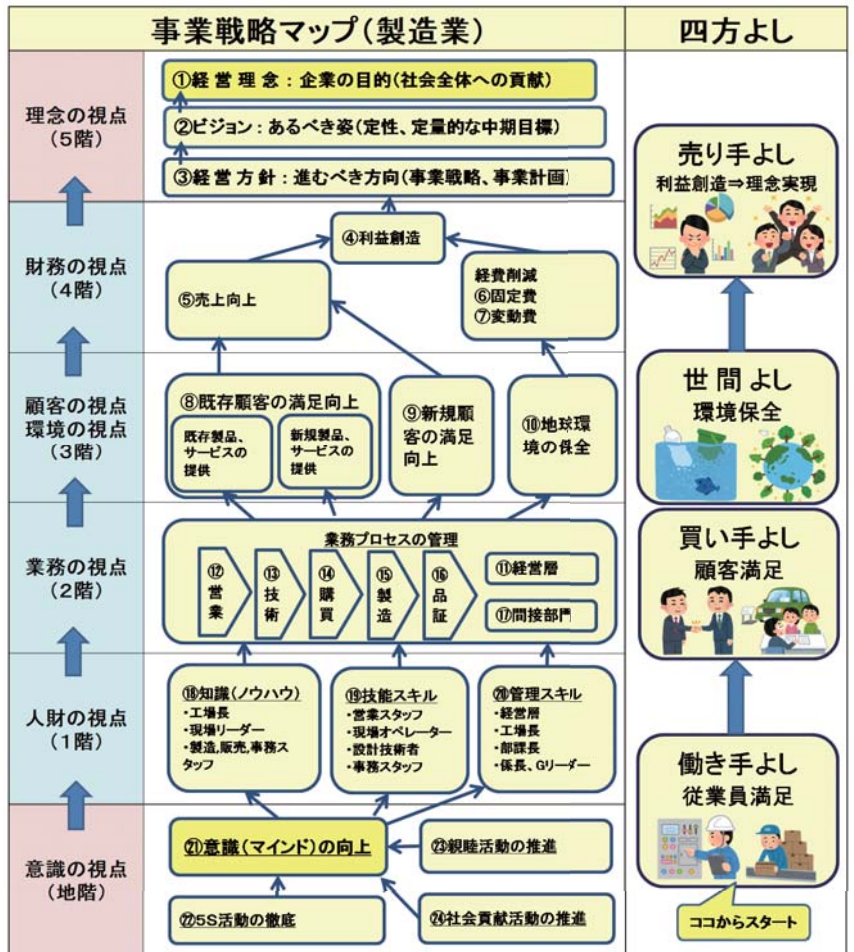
事業戦略マップ(製造業)

四方よし

理念の視点
(5階)

①経営理念：企業の目的(社会全体への貢献)

②ビジョン：あるべき姿(定性、定量的な中期目標)

③経営方針：進むべき方向(事業戦略、事業計画)

財務の視点
(4階)

④利益創造

⑤売上向上

経費削減
⑥固定費
⑦変動費

顧客の視点
環境の視点
(3階)

⑧既存顧客の満足向上

既存製品、サービスの提供

新規製品、サービスの提供

⑨新規顧客の満足向上

⑩地球環境の保全

業務の視点
(2階)

業務プロセスの管理

⑫営業

⑬技術

⑭購買

⑮製造

⑯品証

⑪経営層

⑰間接部門

人財の視点
(1階)

⑱知識(ノウハウ)
・工場長
・現場リーダー
・製造,販売,事務スタッフ

⑲技能スキル
・営業スタッフ
・現場オペレーター
・設計技術者
・事務スタッフ

⑳管理スキル
・経営層
・工場長
・部課長
・係長、Gリーダー

意識の視点
(地階)

㉑意識(マインド)の向上

㉓親睦活動の推進

㉒5S活動の徹底

㉔社会貢献活動の推進

売り手よし
利益創造⇒理念実現

世間よし
環境保全

買い手よし
顧客満足

働き手よし
従業員満足

ココからスタート